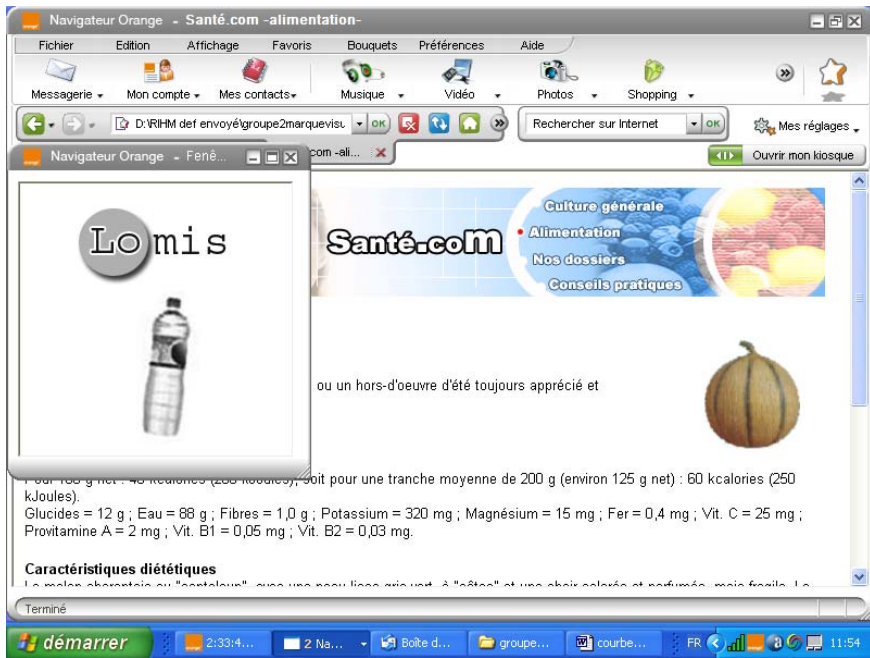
Navigateur Orange - Santé.com -alimentation-

Fichier Edition Affichage Favoris Bouquets Préférences Aide

Messagerie Mon compte Mes contacts Musique Vidéo Photos Shopping

D:\RIHM def envoyé\groupe2marquevisu OK

Rechercher sur Internet OK

Mes réglages

Navigateur Orange - Fenê...

com -ali... ×

Ouvrir mon kiosque

Lomis

Santé.coM

Culture générale
• Alimentation
Nos dossiers
Conseils pratiques

ou un hors-d'oeuvre d'été toujours apprécié et

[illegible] soit pour une tranche moyenne de 200 g (environ 125 g net) : 60 kcalories (250 kJoules).
Glucides = 12 g ; Eau = 88 g ; Fibres = 1,0 g ; Potassium = 320 mg ; Magnésium = 15 mg ; Fer = 0,4 mg ; Vit. C = 25 mg ; Provitamine A = 2 mg ; Vit. B1 = 0,05 mg ; Vit. B2 = 0,03 mg.

Caractéristiques diététiques

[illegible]

Terminé

démarrer 2:33:4... 2 Na... Boîte d... groupe... courbe... FR 11:54